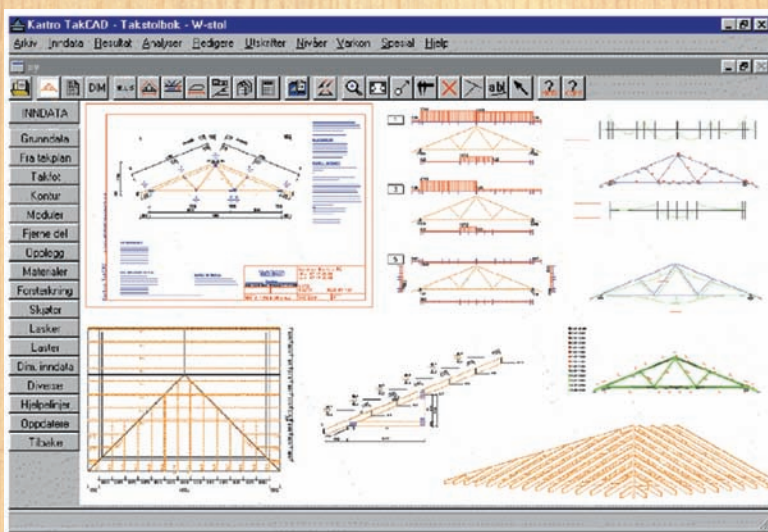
Kartro TakCAD - Takstolbok - W-stol

Arkiv Inndata Resultat Analyser Redigere Utskrifter Nivåer Verkøn Spesial Hjelp

DM

INNDATA
Grunndata
Fra takplan
Takfot
Kontur
Moduler
Fjerne del
Opplegg
Materialer
Forstørkning
Skjøter
Lasker
Laster
Dim. inndata
Diverse
Hjelpelinjer
Oppdatere
Tilbake